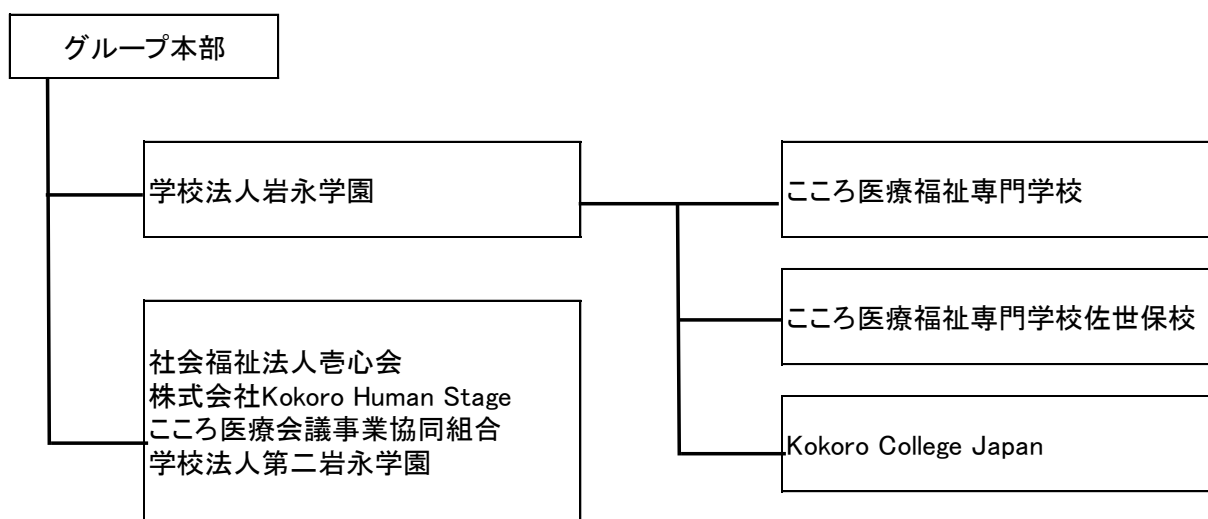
グループ本部

学校法人岩永学園

こころ医療福祉専門学校

こころ医療福祉専門学校佐世保校

Kokoro College Japan

社会福祉法人壱心会
株式会社Kokoro Human Stage
こころ医療会議事業協同組合
学校法人第二岩永学園